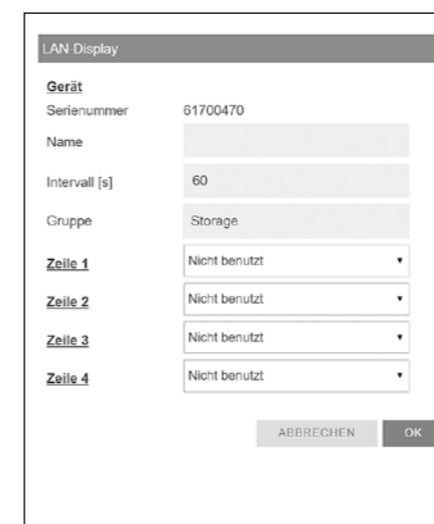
LAN-Display

Gerät

| | |
|---|---|
| Serienummer | 61700470 |
| Name | |
| Intervall [s] | 60 |
| Gruppe | Storage |
| Zeile 1 | Nicht benutzt |
| Zeile 2 | Nicht benutzt |
| Zeile 3 | Nicht benutzt |
| Zeile 4 | Nicht benutzt |

ABBRECHEN OK